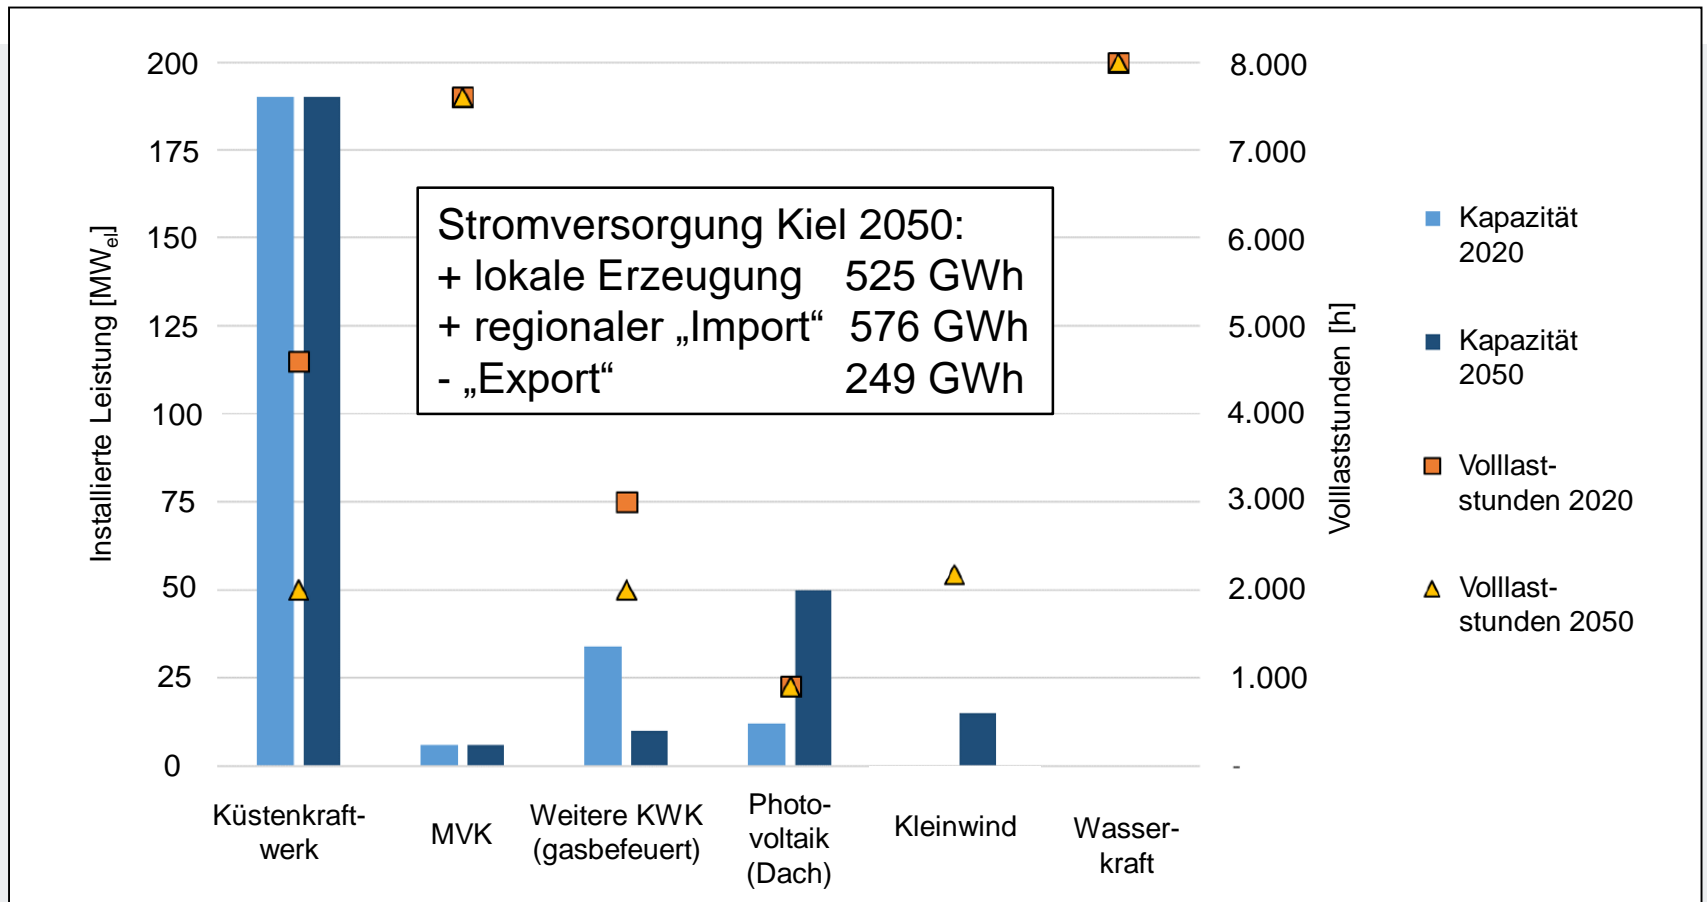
Stromversorgung Kiel 2050:
+ lokale Erzeugung 525 GWh
+ regionaler „Import“ 576 GWh
- „Export“ 249 GWh

Installierte Leistung [$MW_{el}$]

200
175
150
125
100
75
50
25
0

Volllaststunden [h]

8.000
7.000
6.000
5.000
4.000
3.000
2.000
1.000
-

Küstenkraftwerk
MVK
Weitere KWK (gasbefeuert)
Photovoltaik (Dach)
Kleinwind
Wasserkraft

Kapazität 2020
Kapazität 2050
Volllaststunden 2020
Volllaststunden 2050